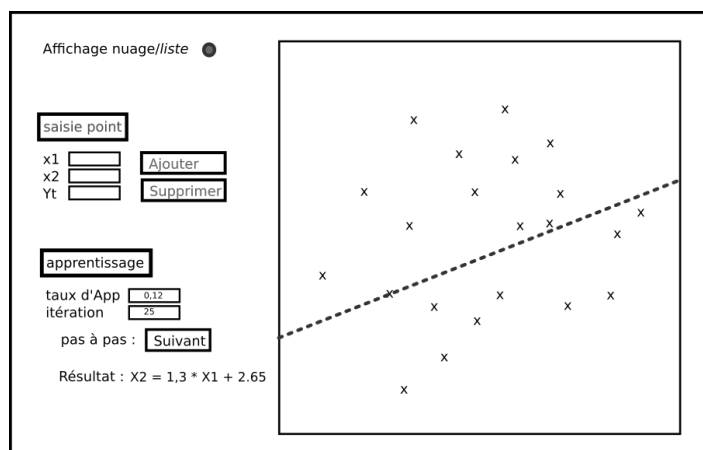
Affichage nuage/*liste*

saisie point

x1
x2
Yt

Ajouter
Supprimer

apprentissage

taux d'App 0,12
itération 25

pas à pas : Suivant

Résultat : X2 = 1,3 * X1 + 2.65

x x x x x x x x x x x x x x x x x x x x x x x x x